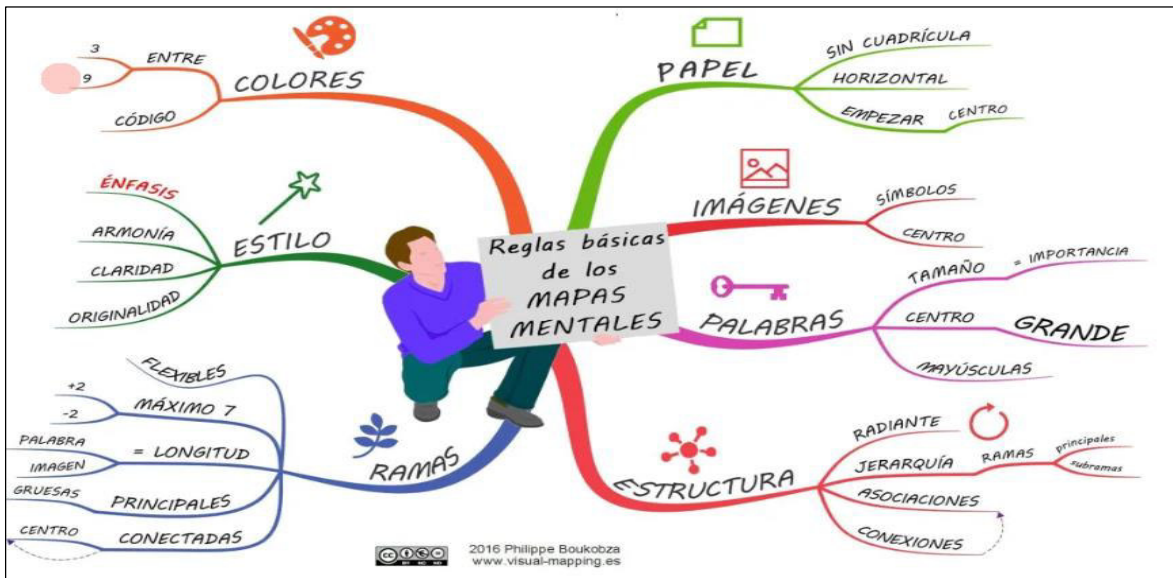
Reglas básicas de los MAPAS MENTALES

COLORES
ENTRE
3
9
CÓDIGO

ESTILO
ÉNFASIS
ARMONÍA
CLARIDAD
ORIGINALIDAD

RAMAS
FLEXIBLES
MÁXIMO 7
+2
-2
= LONGITUD
PALABRA
IMAGEN
PRINCIPALES
GRUESAS
CONECTADAS
CENTRO

PAPEL
SIN CUADRÍCULA
HORIZONTAL
EMPEZAR
CENTRO

IMÁGENES
SÍMBOLOS
CENTRO

PALABRAS
TAMAÑO
= IMPORTANCIA
CENTRO
GRANDE
MAYÚSCULAS

ESTRUCTURA
RADIANTE
JERARQUÍA
RAMAS
principales
subramas
ASOCIACIONES
CONEXIONES

2016 Philippe Boukobza
www.visual-mapping.es